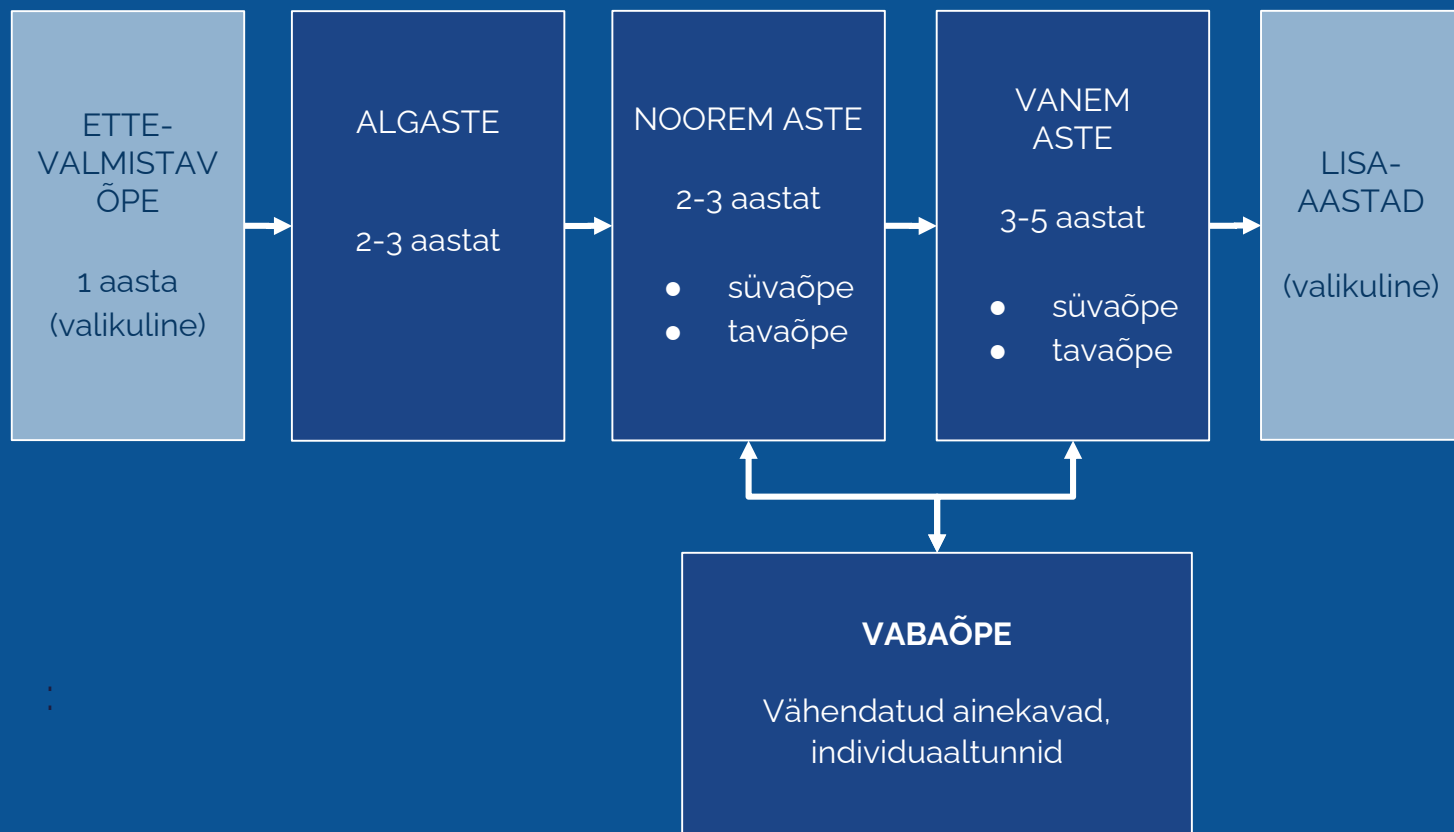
ETTE-VALMISTAV ÕPE

1 aasta (valikuline)

ALGASTE

2-3 aastat

NOOREM ASTE

2-3 aastat

- süvaõpe
- tavaõpe

VANEM ASTE

3-5 aastat

- süvaõpe
- tavaõpe

LISA-AASTAD

(valikuline)

VABAÕPE

Vähendatud ainekavad, individuaaltunnid

: